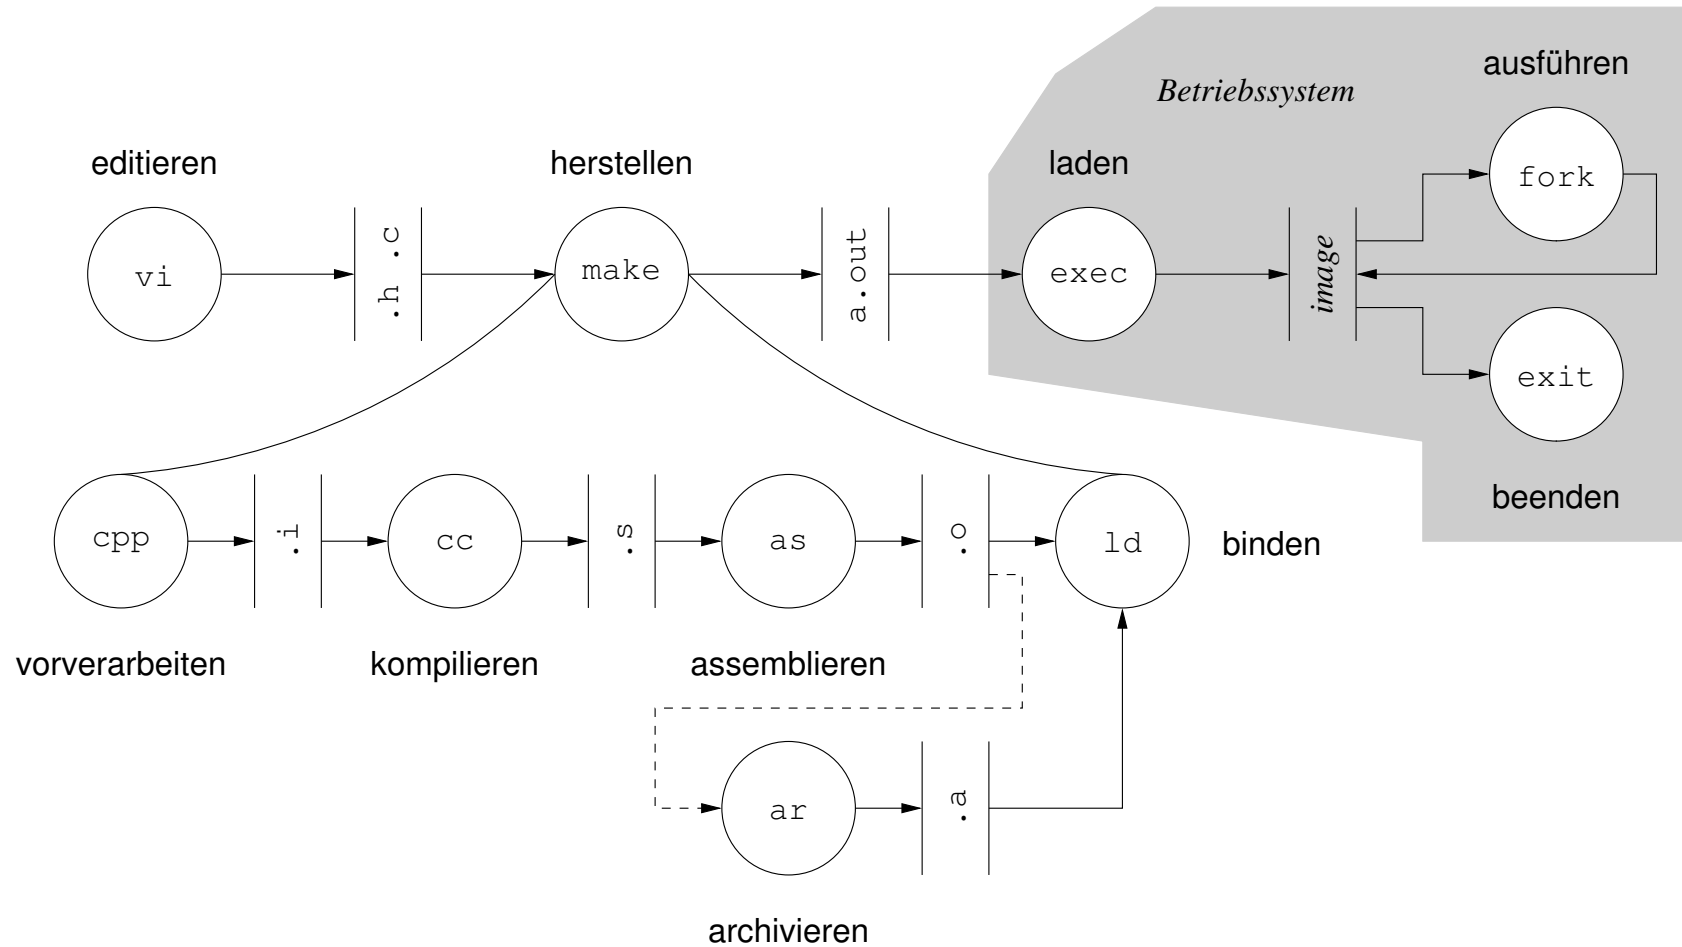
Betriebssystem

ausführen

editieren

herstellen

laden

vi

.h .c

make

a.out

exec

image

fork

exit

beenden

cpp

.i

cc

.s

as

.o

ld

binden

vorverarbeiten

kompilieren

assemblieren

ar

.a

archivieren